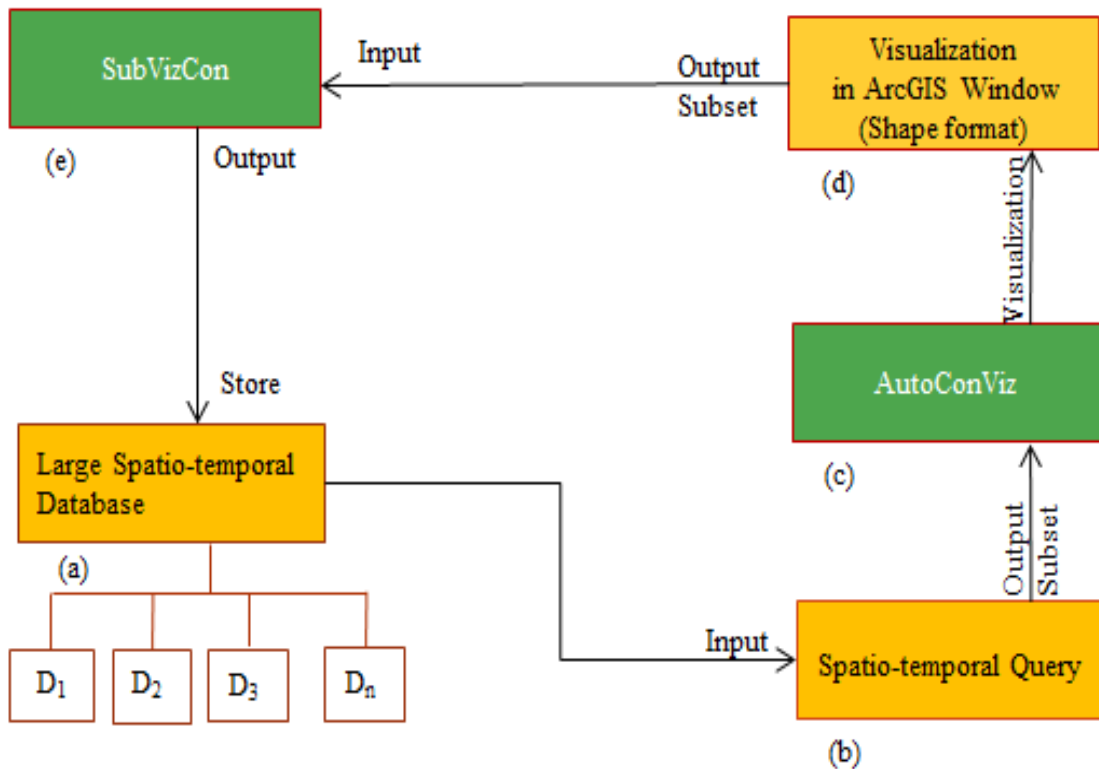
SubVizCon

Input

Output
Subset

Visualization
in ArcGIS Window
(Shape format)

(e)

Output

(d)

Visualization

Store

AutoConViz

Large Spatio-temporal
Database

(c)

Output
Subset

(a)

Input

$D_1$ $D_2$ $D_3$ $D_n$

Spatio-temporal Query

(b)